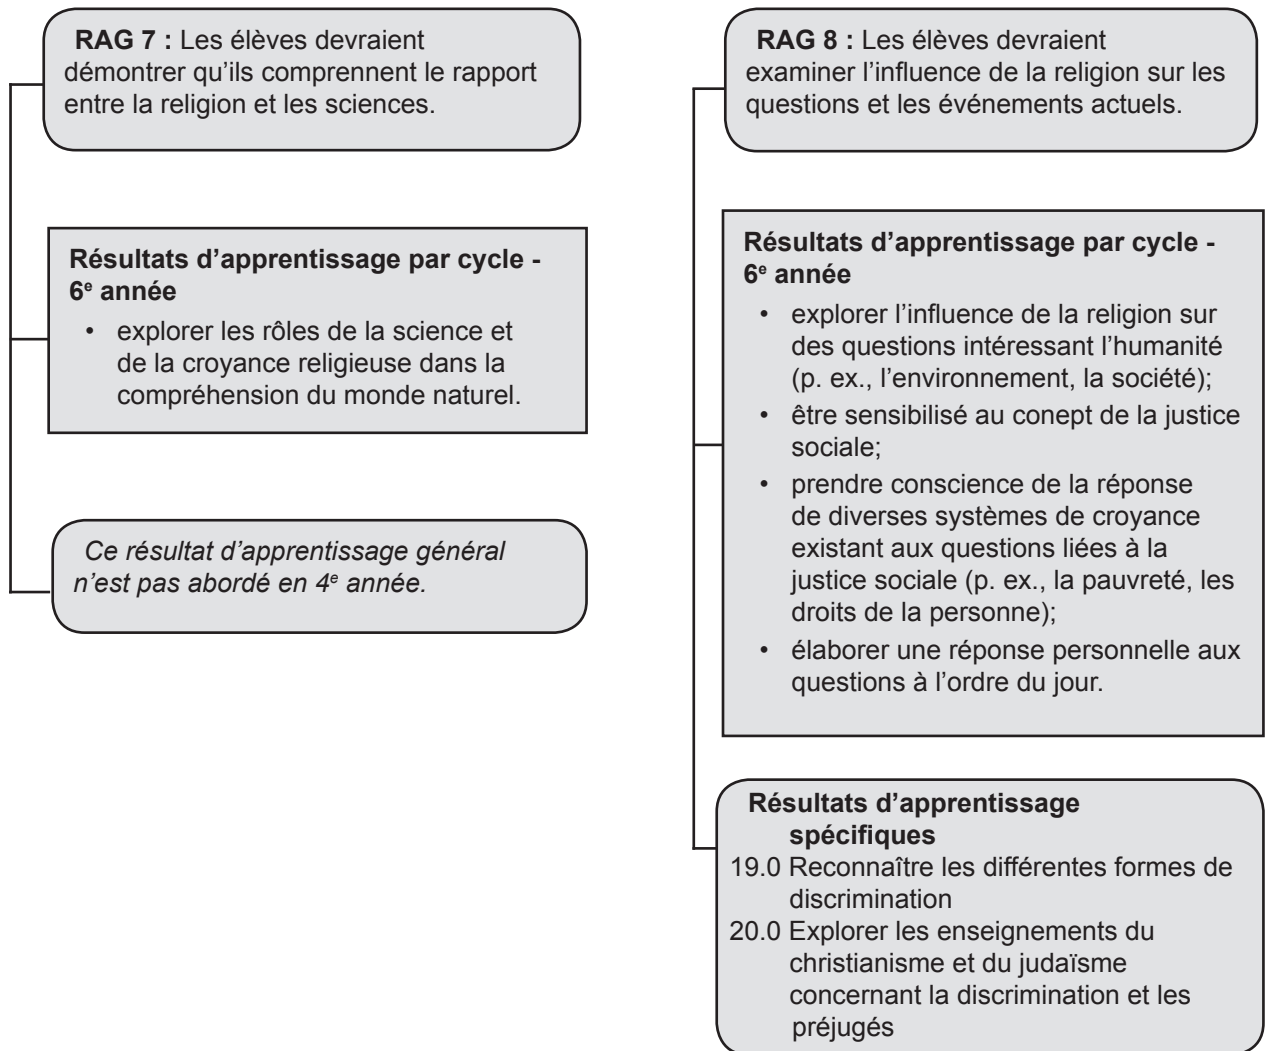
**RAG 7 :** Les élèves devraient démontrer qu'ils comprennent le rapport entre la religion et les sciences.

**Résultats d'apprentissage par cycle - 6$^{e}$ année**

• explorer les rôles de la science et de la croyance religieuse dans la compréhension du monde naturel.

*Ce résultat d'apprentissage général n'est pas abordé en 4$^{e}$ année.*

**RAG 8 :** Les élèves devraient examiner l'influence de la religion sur les questions et les événements actuels.

**Résultats d'apprentissage par cycle - 6$^{e}$ année**

• explorer l'influence de la religion sur des questions intéressant l'humanité (p. ex., l'environnement, la société);
• être sensibilisé au conept de la justice sociale;
• prendre conscience de la réponse de diverses systèmes de croyance existant aux questions liées à la justice sociale (p. ex., la pauvreté, les droits de la personne);
• élaborer une réponse personnelle aux questions à l'ordre du jour.

**Résultats d'apprentissage spécifiques**

19.0 Reconnaître les différentes formes de discrimination
20.0 Explorer les enseignements du christianisme et du judaïsme concernant la discrimination et les préjugés